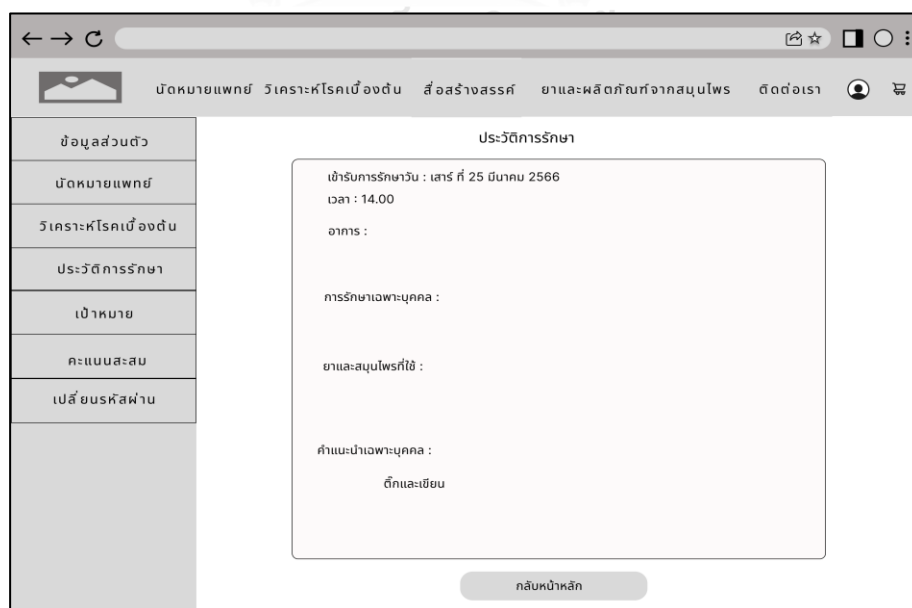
นัดหมายแพทย์ วิเคราะห์โรคเบื้องต้น สื่อสร้างสรรค์ ยาและผลิตภัณฑ์จากสมุนไพร ติดต่อเรา

ข้อมูลส่วนตัว
นัดหมายแพทย์
วิเคราะห์โรคเบื้องต้น
ประวัติการรักษา
เป้าหมาย
คะแนนสะสม
เปลี่ยนรหัสผ่าน

ประวัติการรักษา

เข้ารับการรักษาวัน : เสาร์ ที่ 25 มีนาคม 2566
เวลา : 14.00

อาการ :

การรักษาเฉพาะบุคคล :

ยาและสมุนไพรที่ใช้ :

คำแนะนำเฉพาะบุคคล :

ติ๊กและเขียน

กลับหน้าหลัก